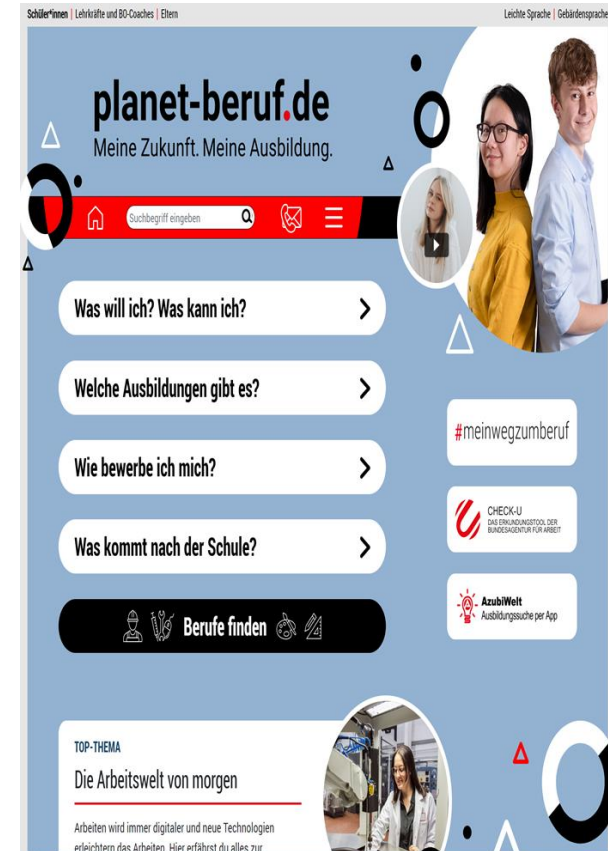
Schüler*innen | Lehrkräfte und BO-Coaches | Eltern

Leichte Sprache | Gebärdenspra

planet-beruf.de

Meine Zukunft. Meine Ausbildung.

Suchbegriff eingeben

Was will ich? Was kann ich?

Welche Ausbildungen gibt es?

Wie bewerbe ich mich?

Was kommt nach der Schule?

Berufe finden

#meinwegzumberuf

CHECK-U
DAS ERKUNDUNGSTOOL DER BUNDESAGENTUR FÜR ARBEIT

AzubiWelt
Ausbildungssuche per App

TOP-THEMA

Die Arbeitswelt von morgen

Arbeiten wird immer digitaler und neue Technologien erleichtern das Arbeiten. Hier erfährst du alles zur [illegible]